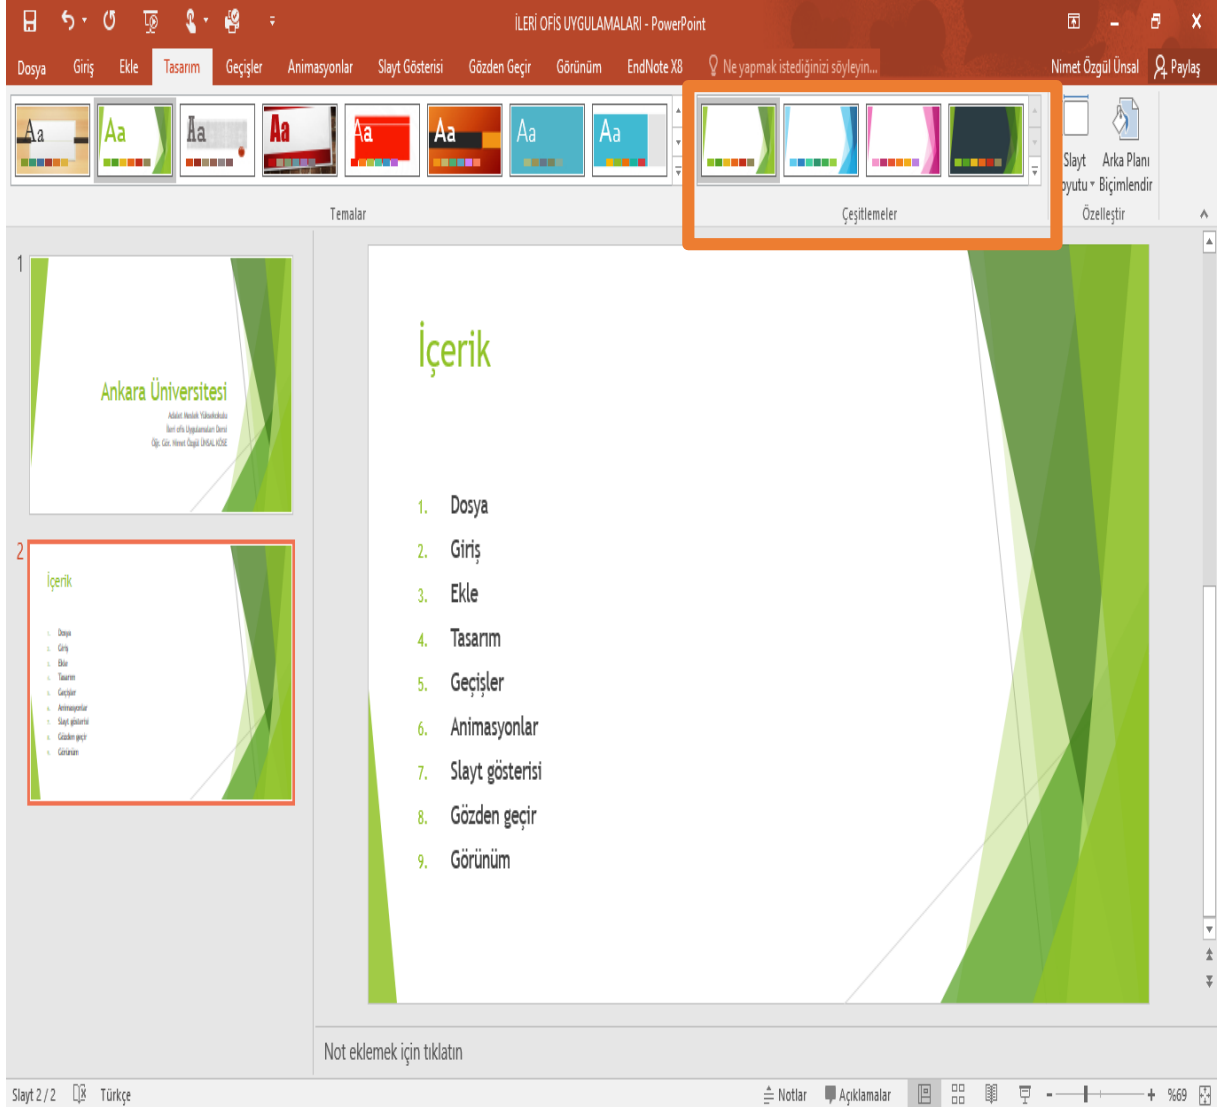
İLERİ OFİS UYGULAMALARI - PowerPoint

Dosya Giriş Ekle Tasarım Geçişler Animasyonlar Slayt Gösterisi Gözden Geçir Görünüm EndNote X8 Ne yapmak istediğinizi söyleyin... Nimet Özgül Ünsal Paylaş

Aa Aa Aa Aa Aa Aa Aa Aa

Temalar

Çeşitlemeler

Slayt Boyutu Arka Planı Biçimlendir

Özelleştir

1

Ankara Üniversitesi
Adalet Meslek Yüksekokulu
İleri ofis Uygulamaları Dersi
Öğr. Gör. Nimet Özgül ÜNSAL KÖSE

2

İçerik
1. Dosya
2. Giriş
3. Ekle
4. Tasarım
5. Geçişler
6. Animasyonlar
7. Slayt gösterisi
8. Gözden geçir
9. Görünüm

İçerik

1. Dosya
2. Giriş
3. Ekle
4. Tasarım
5. Geçişler
6. Animasyonlar
7. Slayt gösterisi
8. Gözden geçir
9. Görünüm

Not eklemek için tıklatın

Slayt 2 / 2 Türkçe Notlar Açıklamalar %69